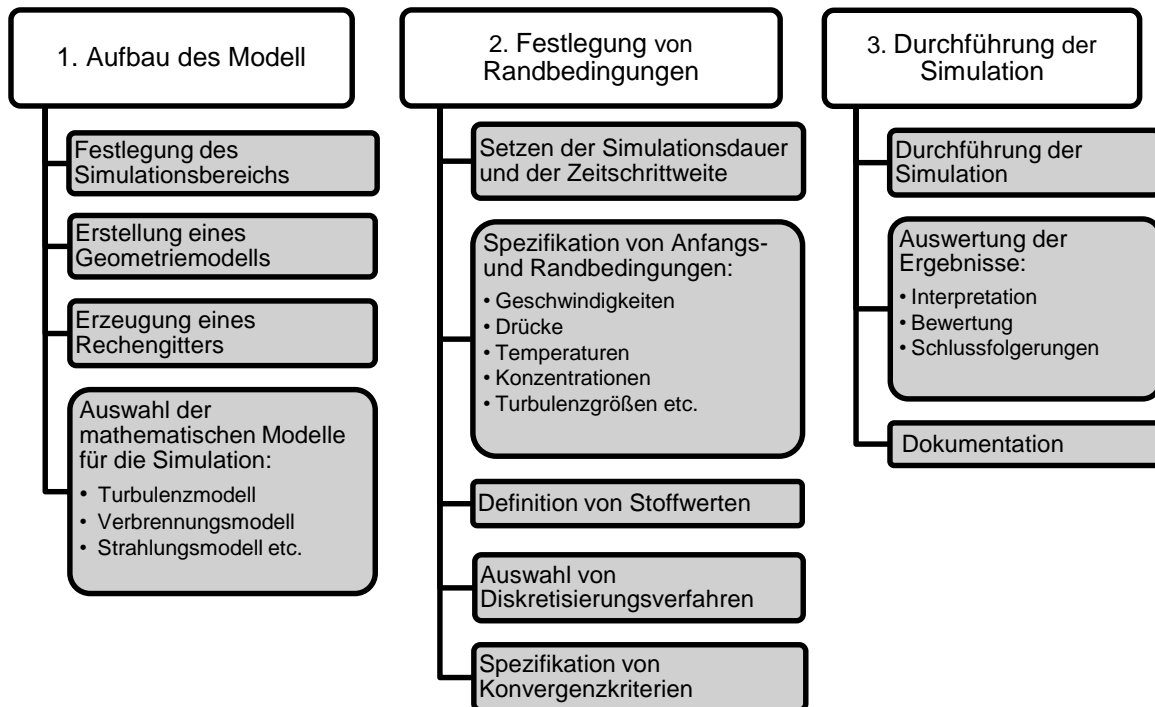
1. Aufbau des Modell

Festlegung des Simulationsbereichs

Erstellung eines Geometriemodells

Erzeugung eines Rechengitters

Auswahl der mathematischen Modelle für die Simulation:
• Turbulenzmodell
• Verbrennungsmodell
• Strahlungsmodell etc.

2. Festlegung von Randbedingungen

Setzen der Simulationsdauer und der Zeitschrittweite

Spezifikation von Anfangs- und Randbedingungen:
• Geschwindigkeiten
• Drücke
• Temperaturen
• Konzentrationen
• Turbulenzgrößen etc.

Definition von Stoffwerten

Auswahl von Diskretisierungsverfahren

Spezifikation von Konvergenzkriterien

3. Durchführung der Simulation

Durchführung der Simulation

Auswertung der Ergebnisse:
• Interpretation
• Bewertung
• Schlussfolgerungen

Dokumentation